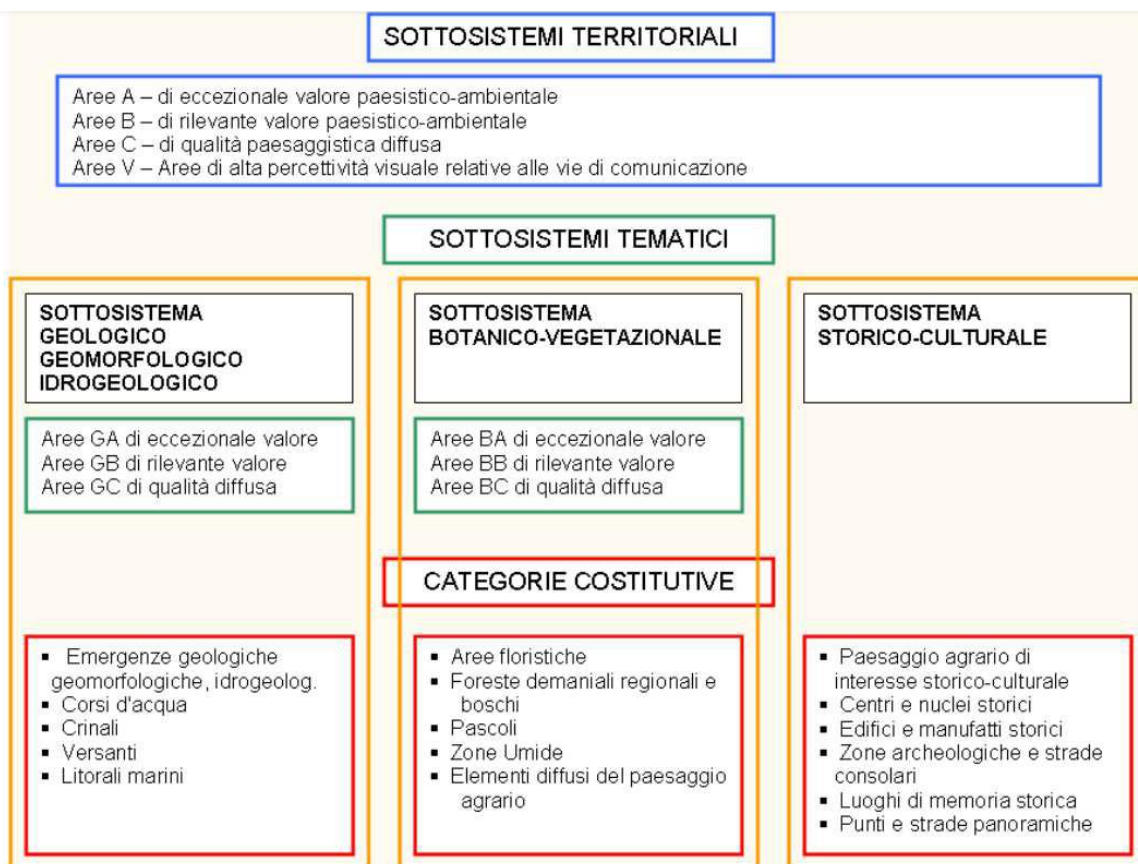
SOTTOSISTEMI TERRITORIALI

Aree A – di eccezionale valore paesistico-ambientale
Aree B – di rilevante valore paesistico-ambientale
Aree C – di qualità paesaggistica diffusa
Aree V – Aree di alta percettività visuale relative alle vie di comunicazione

SOTTOSISTEMI TEMATICI

SOTTOSISTEMA GEOLOGICO GEOMORFOLOGICO IDROGEOLOGICO

Aree GA di eccezionale valore
Aree GB di rilevante valore
Aree GC di qualità diffusa

- Emergenze geologiche geomorfologiche, idrogeolog.
- Corsi d'acqua
- Crinali
- Versanti
- Litorali marini

SOTTOSISTEMA BOTANICO-VEGETAZIONALE

Aree BA di eccezionale valore
Aree BB di rilevante valore
Aree BC di qualità diffusa

CATEGORIE COSTITUTIVE

- Aree floristiche
- Foreste demaniali regionali e boschi
- Pascoli
- Zone Umide
- Elementi diffusi del paesaggio agrario

SOTTOSISTEMA STORICO-CULTURALE

- Paesaggio agrario di interesse storico-culturale
- Centri e nuclei storici
- Edifici e manufatti storici
- Zone archeologiche e strade consolari
- Luoghi di memoria storica
- Punti e strade panoramiche